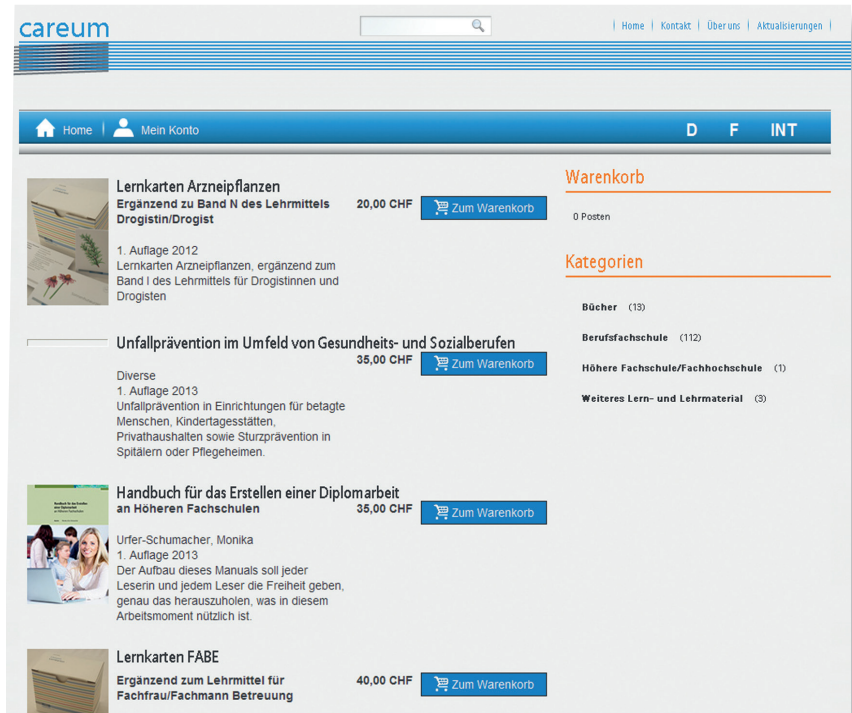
careum

| Home | Kontakt | Über uns | Aktualisierungen |

Home | Mein Konto

D F INT

Lernkarten Arzneipflanzen

Ergänzend zu Band N des Lehrmittels Drogistin/Drogist

20,00 CHF

Zum Warenkorb

1. Auflage 2012
Lernkarten Arzneipflanzen, ergänzend zum Band I des Lehrmittels für Drogistinnen und Drogisten

Unfallprävention im Umfeld von Gesundheits- und Sozialberufen

35,00 CHF

Zum Warenkorb

Diverse
1. Auflage 2013
Unfallprävention in Einrichtungen für betagte Menschen, Kindertagesstätten, Privathaushalten sowie Sturzprävention in Spitälern oder Pflegeheimen.

Handbuch für das Erstellen einer Diplomarbeit an Höheren Fachschulen

35,00 CHF

Zum Warenkorb

Urfer-Schumacher, Monika
1. Auflage 2013
Der Aufbau dieses Manuals soll jeder Leserin und jedem Leser die Freiheit geben, genau das herauszuholen, was in diesem Arbeitsmoment nützlich ist.

Lernkarten FABE

Ergänzend zum Lehrmittel für Fachfrau/Fachmann Betreuung

40,00 CHF

Zum Warenkorb

Warenkorb

0 Posten

Kategorien

Bücher (13)

Berufsfachschule (112)

Höhere Fachschule/Fachhochschule (1)

Weiteres Lern- und Lehrmaterial (3)